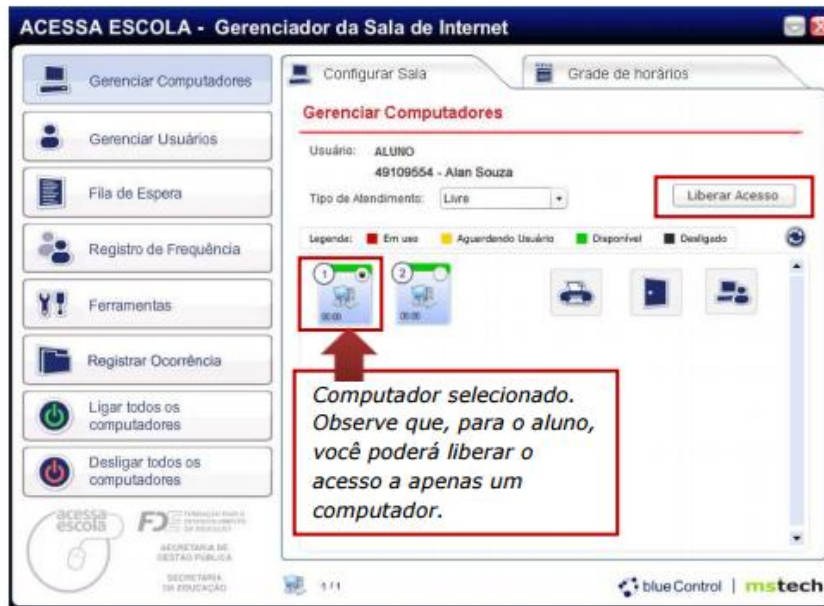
ACESSA ESCOLA - Gerenciador da Sala de Internet

Gerenciar Computadores

Gerenciar Usuários

Fila de Espera

Registro de Frequência

Ferramentas

Registrar Ocorrência

Ligar todos os computadores

Desligar todos os computadores

acessa escola

FDE

SECRETARIA DE GESTÃO PÚBLICA

SECRETARIA DA EDUCAÇÃO

Configurar Sala

Grade de horários

Gerenciar Computadores

Usuário: ALUNO
49109554 - Alan Souza

Tipo de Atendimento: Livre

Liberar Acesso

Legenda: Em uso Aguardando Usuário Disponível Desligado

1
00:00

2
00:00

Computador selecionado. Observe que, para o aluno, você poderá liberar o acesso a apenas um computador.

1/1

blue Control | mstech